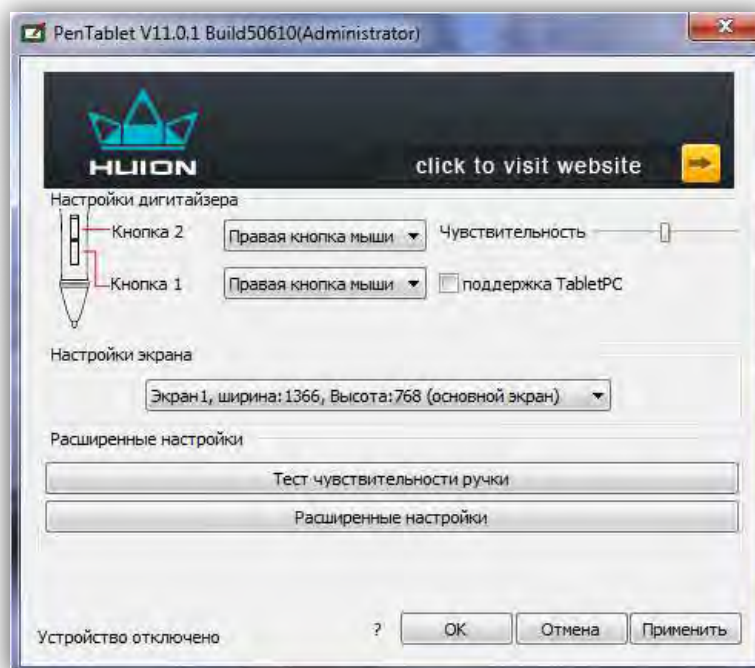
PenTablet V11.0.1 Build50610(Administrator)

HUION

click to visit website

Настройки дигитайзера

Кнопка 2

Правая кнопка мыши

Чувствительность

Кнопка 1

Правая кнопка мыши

поддержка TabletPC

Настройки экрана

Экран1, ширина:1366, Высота:768 (основной экран)

Расширенные настройки

Тест чувствительности ручки

Расширенные настройки

Устройство отключено

?

OK

Отмена

Применить